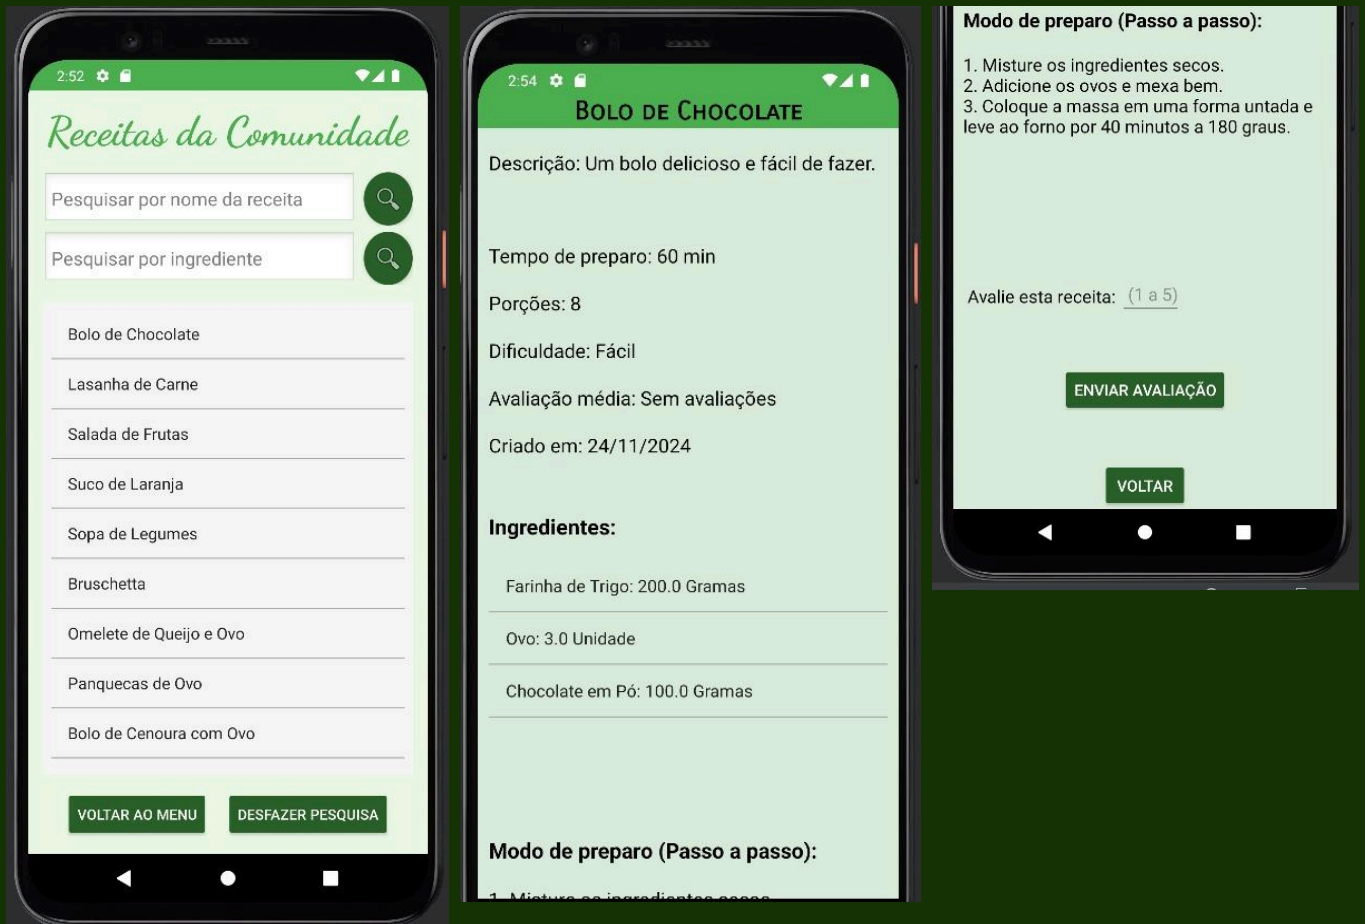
2:52

Receitas da Comunidade

Pesquisar por nome da receita

Pesquisar por ingrediente

Bolo de Chocolate

Lasanha de Carne

Salada de Frutas

Suco de Laranja

Sopa de Legumes

Bruschetta

Omelete de Queijo e Ovo

Panquecas de Ovo

Bolo de Cenoura com Ovo

VOLTAR AO MENU

DESFAZER PESQUISA

2:54

BOLO DE CHOCOLATE

Descrição: Um bolo delicioso e fácil de fazer.

Tempo de preparo: 60 min

Porções: 8

Dificuldade: Fácil

Avaliação média: Sem avaliações

Criado em: 24/11/2024

Ingredientes:

Farinha de Trigo: 200.0 Gramas

Ovo: 3.0 Unidade

Chocolate em Pó: 100.0 Gramas

Modo de preparo (Passo a passo):

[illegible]

Modo de preparo (Passo a passo):

1. Misture os ingredientes secos.
2. Adicione os ovos e mexa bem.
3. Coloque a massa em uma forma untada e leve ao forno por 40 minutos a 180 graus.

Avalie esta receita: (1 a 5)

ENVIAR AVALIAÇÃO

VOLTAR